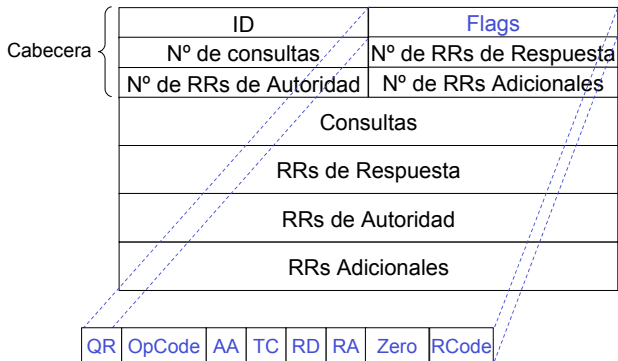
Cabecera

| ID | Flags |
|---|---|
| Nº de consultas | Nº de RRs de Respuesta |
| Nº de RRs de Autoridad | Nº de RRs Adicionales |
| Consultas | |
| RRs de Respuesta | |
| RRs de Autoridad | |
| RRs Adicionales | |

| QR | OpCode | AA | TC | RD | RA | Zero | RCode |
|---|---|---|---|---|---|---|---|